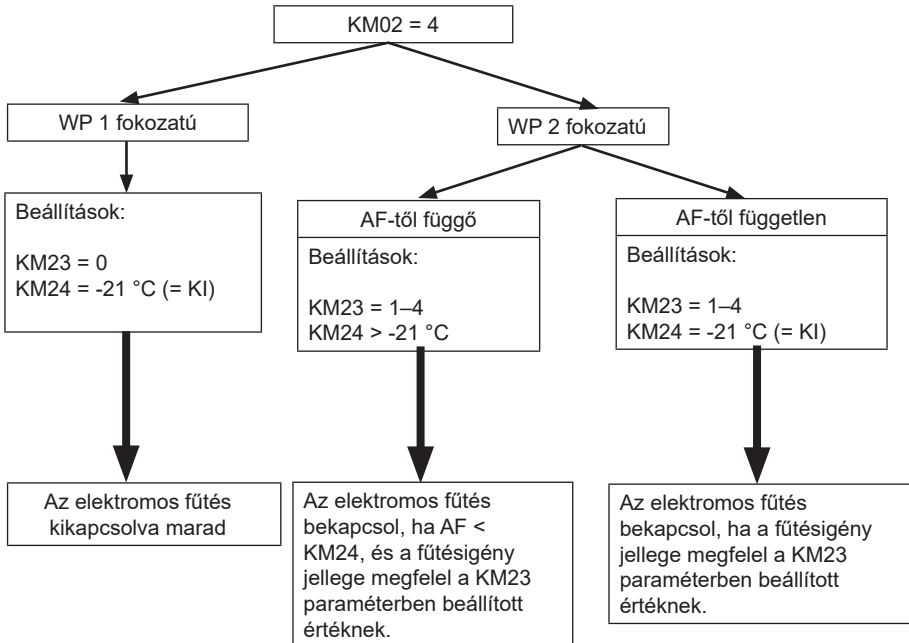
KM02 = 4

WP 1 fokozatú

Beállítások:

KM23 = 0
KM24 = -21 °C (= KI)

Az elektromos fűtés kikapcsolva marad

WP 2 fokozatú

AF-től függő

Beállítások:

KM23 = 1–4
KM24 > -21 °C

Az elektromos fűtés bekapcsol, ha AF < KM24, és a fűtésigény jellege megfelel a KM23 paraméterben beállított értéknek.

AF-től független

Beállítások:

KM23 = 1–4
KM24 = -21 °C (= KI)

Az elektromos fűtés bekapcsol, ha a fűtésigény jellege megfelel a KM23 paraméterben beállított értéknek.